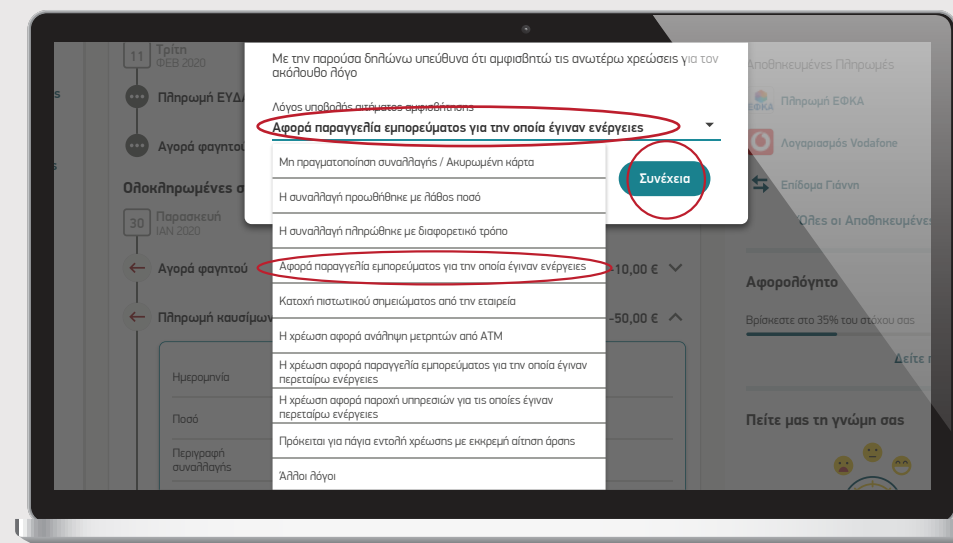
11 Τρίτη ΦΕΒ 2020

Πληρωμή ΕΥΔ

Αγορά φαγητο

Ολοκληρωμένες σ

30 Παρασκευή ΙΑΝ 2020

Αγορά φαγητού

Πληρωμή καυσίμω

-10,00 €

-50,00 €

Ημερομηνία

Ποσό

Περιγραφή συναλλαγής

Με την παρούσα δηλώνω υπεύθυνα ότι αμφισβητώ τις ανωτέρω χρεώσεις για τον ακόλουθο λόγο

Λόγος υποβολής αιτήματος αμφισβήτησης

Αφορά παραγγελία εμπορεύματος για την οποία έγιναν ενέργειες

Συνέχεια

Μη πραγματοποίηση συναλλαγής / Ακυρωμένη κάρτα

Η συναλλαγή προωθήθηκε με λάθος ποσό

Η συναλλαγή πληρώθηκε με διαφορετικό τρόπο

Αφορά παραγγελία εμπορεύματος για την οποία έγιναν ενέργειες

Κατοχή πιστωτικού σημειώματος από την εταιρεία

Η χρέωση αφορά ανάληψη μετρητών από ΑΤΜ

Η χρέωση αφορά παραγγελία εμπορεύματος για την οποία έγιναν περεταίρω ενέργειες

Η χρέωση αφορά παροχή υπηρεσιών για τις οποίες έγιναν περεταίρω ενέργειες

Πρόκειται για πάγια εντολή χρέωσης με εκκρεμή αίτηση άρσης

Άλλοι λόγοι

Αποθηκευμένες Πληρωμές

ΕΦΚΑ Πληρωμή ΕΦΚΑ

Λογαριασμός Vodafone

Επίδομα Γιάννη

Όλες οι Αποθηκευμένε

Αφορολόγητο

Βρίσκεστε στο 35% του στόχου σας

Δείτε

Πείτε μας τη γνώμη σας